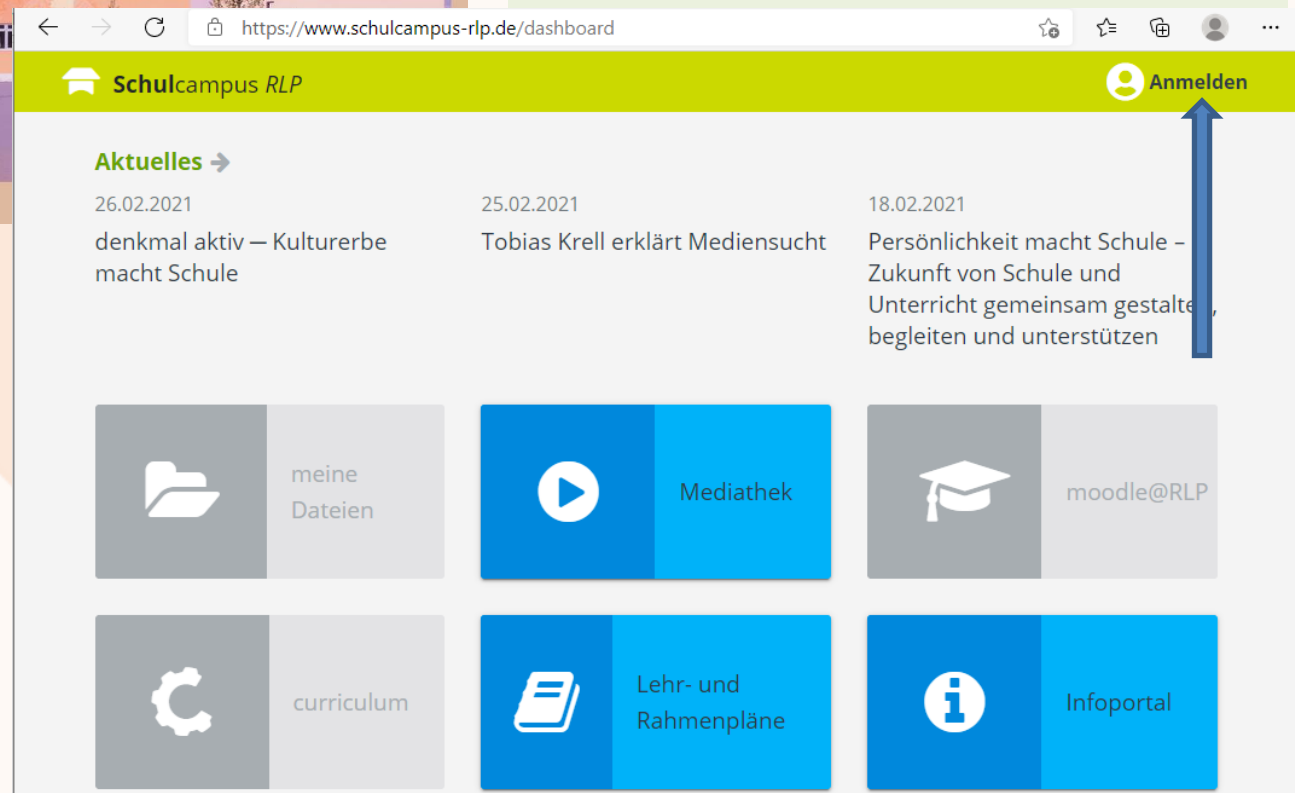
https://www.schulcampus-rlp.de/dashboard

Schulcampus RLP

Anmelden

Aktuelles

26.02.2021
denkmal aktiv — Kulturerbe macht Schule

25.02.2021
Tobias Krell erklärt Mediensucht

18.02.2021
Persönlichkeit macht Schule – Zukunft von Schule und Unterricht gemeinsam gestalte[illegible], begleiten und unterstützen

meine Dateien

Mediathek

moodle@RLP

curriculum

Lehr- und Rahmenpläne

Infoportal